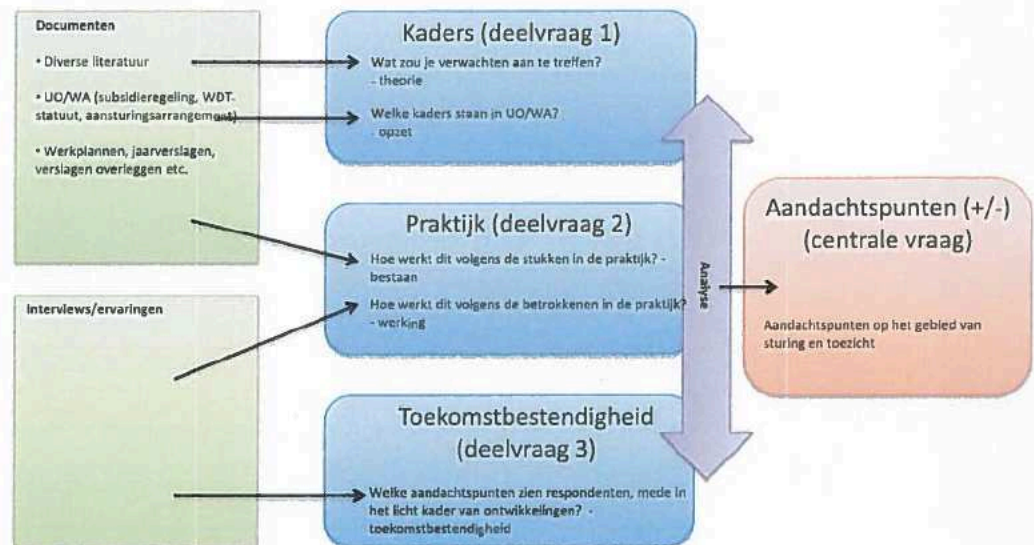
Documenten

• Diverse literatuur

• UO/WA (subsidieregeling, WDT-statuut, aansturingsarrangement)

• Werkplannen, jaarverslagen, verslagen overleggen etc.

Interviews/ervaringen

Kaders (deelvraag 1)

Wat zou je verwachten aan te treffen? - theorie

Welke kaders staan in UO/WA? - opzet

Praktijk (deelvraag 2)

Hoe werkt dit volgens de stukken in de praktijk? - bestaan

Hoe werkt dit volgens de betrokkenen in de praktijk? - werking

Toekomstbestendigheid (deelvraag 3)

Welke aandachtspunten zien respondenten, mede in het licht kader van ontwikkelingen? - toekomstbestendigheid

Analyse

Aandachtspunten (+/-) (centrale vraag)

Aandachtspunten op het gebied van sturing en toezicht